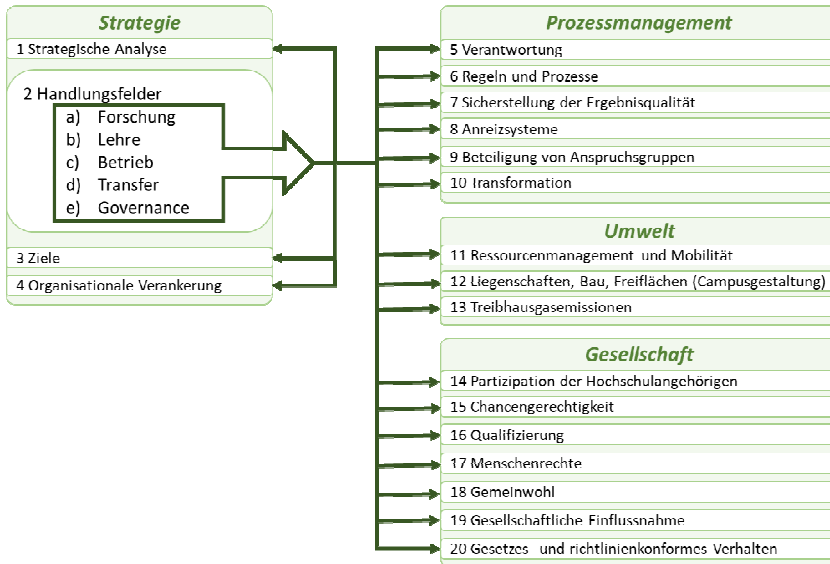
Strategie
1 Strategische Analyse
2 Handlungsfelder
a) Forschung
b) Lehre
c) Betrieb
d) Transfer
e) Governance
3 Ziele
4 Organisationale Verankerung

Prozessmanagement
5 Verantwortung
6 Regeln und Prozesse
7 Sicherstellung der Ergebnisqualität
8 Anreizsysteme
9 Beteiligung von Anspruchsgruppen
10 Transformation

Umwelt
11 Ressourcenmanagement und Mobilität
12 Liegenschaften, Bau, Freiflächen (Campusgestaltung)
13 Treibhausgasemissionen

Gesellschaft
14 Partizipation der Hochschulangehörigen
15 Chancengerechtigkeit
16 Qualifizierung
17 Menschenrechte
18 Gemeinwohl
19 Gesellschaftliche Einflussnahme
20 Gesetzes- und richtlinienkonformes Verhalten